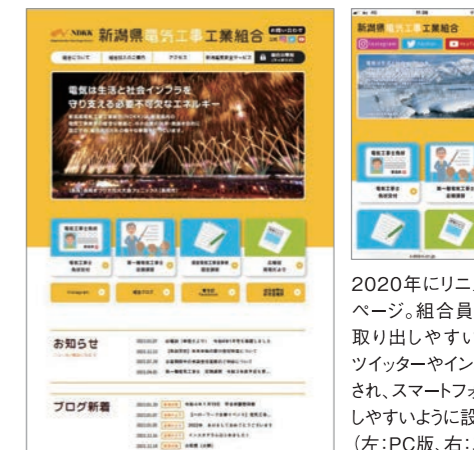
NDKK 新潟県電気工事工業組合

電気は生活と社会インフラを守り支える必要不可欠なエネルギー

お知らせ

ブログ新着

新潟県電気工事工業組合

2020年にリニ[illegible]
ページ。組合員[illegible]
取り出しやすい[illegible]
ツイッターやイン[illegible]
され、スマートフォ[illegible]
しやすいように設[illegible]
（左:PC版、右:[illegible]